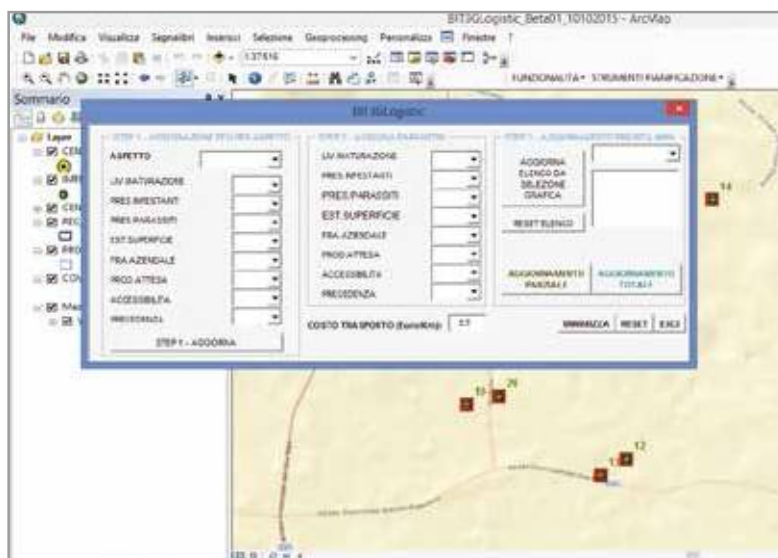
BIT3GLogistic_Beta01_10102015 - ArcMap

File Modifica Visualizza Segnalibri Inserisci Selezione Geoprocessing Personalizza Finestre ?

1:37516

FUNZIONALITA' STRUMENTI PIANIFICAZIONE

Sommario

Layer

BIT3GLogistic

STEP 1 - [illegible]

ASPETTO

LIV.MATURAZIONE

PRES.INFESTANT

PRES.PARASSITI

EST.SUPERFICIE

FRA.AZIENDALE

PROD.ATTESA

ACCESSIBILITA

PRECEDENZA

STEP 1 - AGGIORNA

STEP 2 - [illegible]

LIV.MATURAZIONE

PRES.INFESTANTI

PRES.PARASSITI

EST.SUPERFICIE

FRA.AZIENDALE

PROD.ATTESA

ACCESSIBILITA

PRECEDENZA

COSTO TRASPORTO (Euro/Km): 1.1

STEP 3 - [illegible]

AGGIORNA ELENCO DA SELEZIONE GRAFICA

RESET ELENCO

AGGIORNAMENTO PARZIALE

AGGIORNAMENTO TOTALE

MINIMIZZA RESET ESCI

14

29

10

12

1